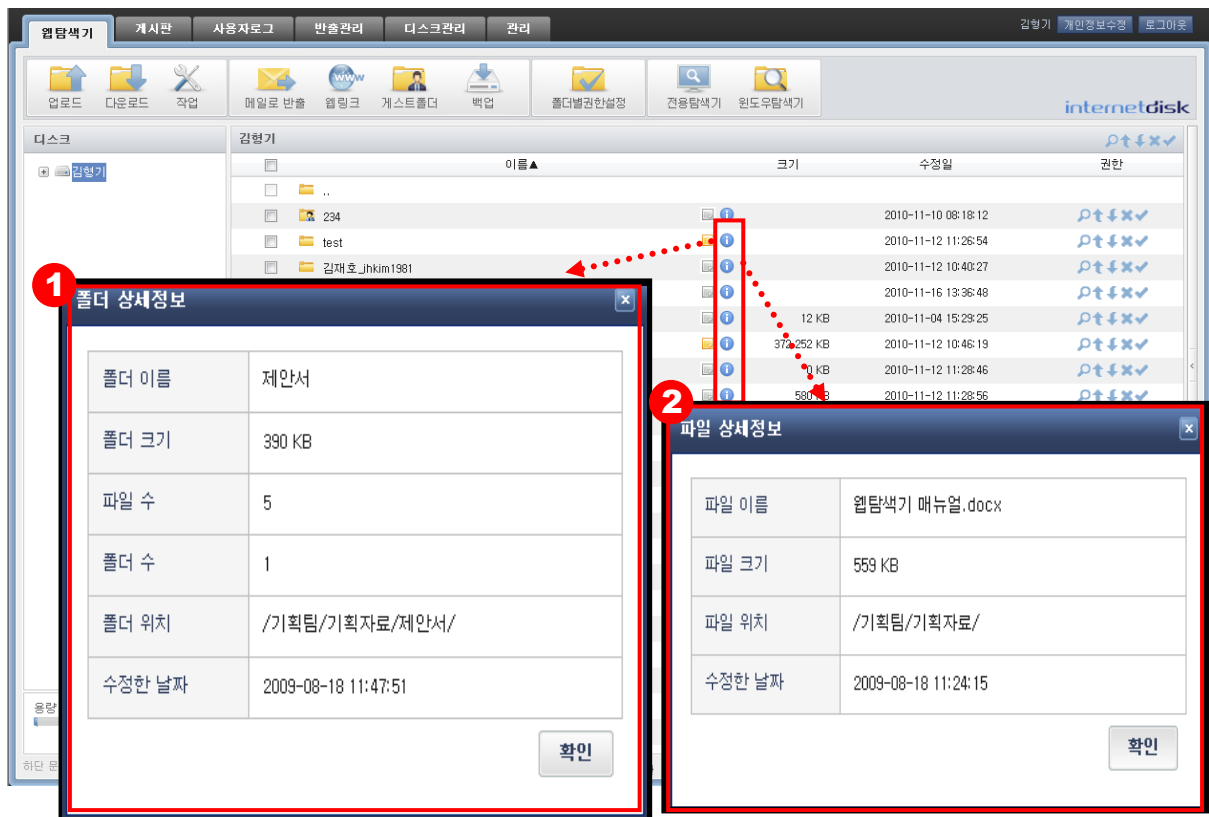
웹탐색기 게시판 사용자로그 반출관리 디스크관리 관리

김형기 개인정보수정 로그아웃

업로드 다운로드 작업 메일로 반출 웹링크 게스트폴더 백업 폴더별권한설정 전용탐색기 윈도우탐색기

internetdisk

디스크

김형기

김형기

| | 이름▲ | 크기 | 수정일 | 권한 |
|---|---|---|---|---|
| | .. | | | |
| | 234 | | 2010-11-10 08:18:12 | |
| | test | | 2010-11-12 11:26:54 | |
| | 김재호_jhkim1981 | | 2010-11-12 10:40:27 | |
| | | | 2010-11-16 13:36:48 | |
| | | 12 KB | 2010-11-04 15:29:25 | |
| | | 373,252 KB | 2010-11-12 10:46:19 | |
| | | 0 KB | 2010-11-12 11:28:46 | |
| | | 580 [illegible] | 2010-11-12 11:28:56 | |

용량

하단 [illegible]

1

폴더 상세정보

| 폴더 이름 | 제안서 |
|---|---|
| 폴더 크기 | 390 KB |
| 파일 수 | 5 |
| 폴더 수 | 1 |
| 폴더 위치 | /기획팀/기획자료/제안서/ |
| 수정한 날짜 | 2009-08-18 11:47:51 |

확인

2

파일 상세정보

| 파일 이름 | 웹탐색기 매뉴얼.docx |
|---|---|
| 파일 크기 | 559 KB |
| 파일 위치 | /기획팀/기획자료/ |
| 수정한 날짜 | 2009-08-18 11:24:15 |

확인